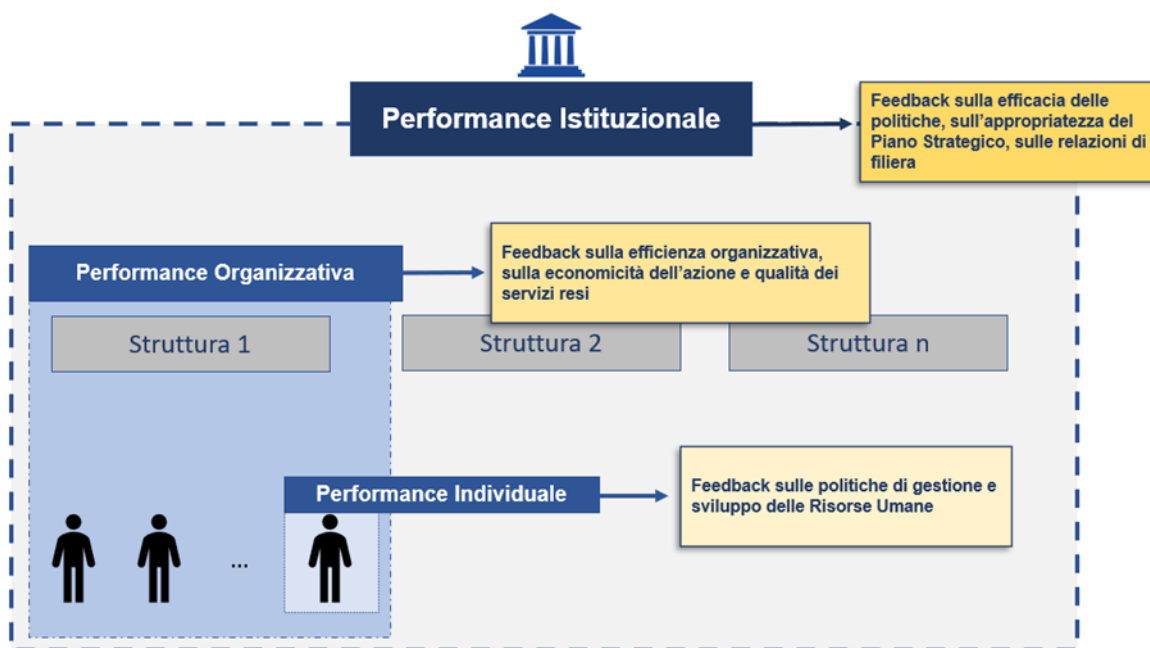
Performance Istituzionale

Feedback sulla efficacia delle politiche, sull'appropriatezza del Piano Strategico, sulle relazioni di filiera

Performance Organizzativa

Feedback sulla efficienza organizzativa, sulla economicità dell'azione e qualità dei servizi resi

Struttura 1

Struttura 2

Struttura n

Performance Individuale

Feedback sulle politiche di gestione e sviluppo delle Risorse Umane

...